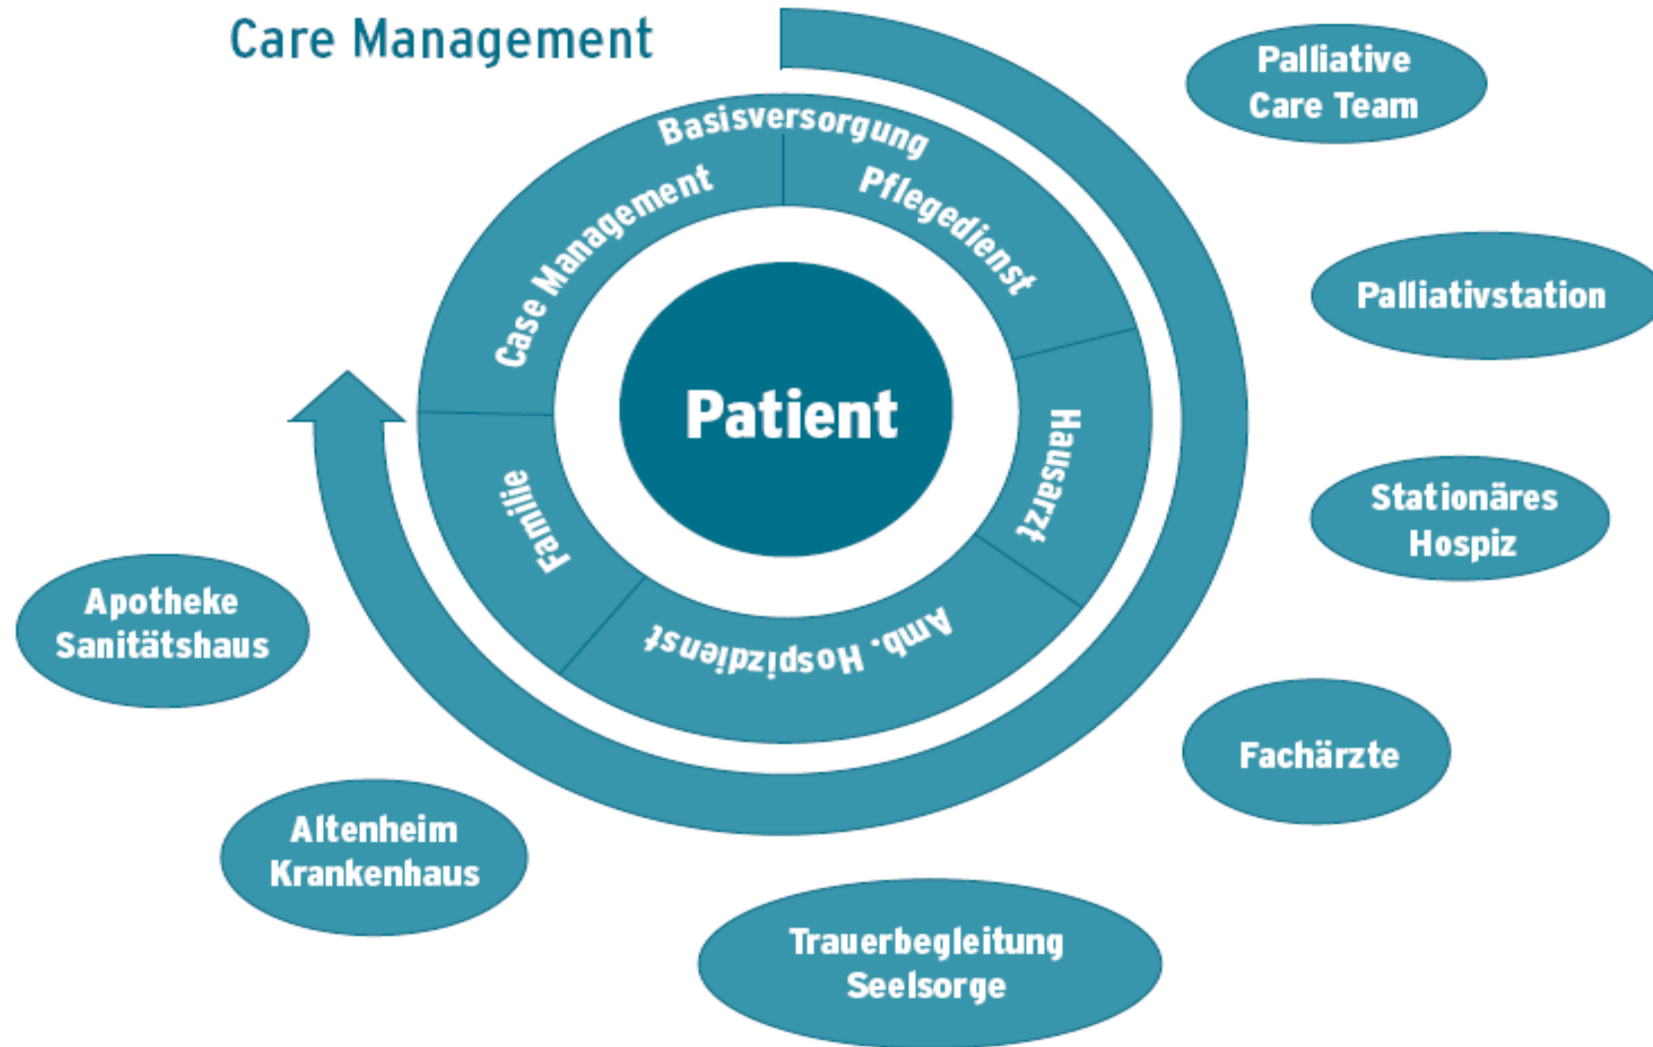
Care Management

Basisversorgung

Case Management

Pflegedienst

Patient

Hausarzt

Familie

Amb. Hospizdienst

Palliative Care Team

Palliativstation

Stationäres Hospiz

Fachärzte

Apotheke Sanitätshaus

Altenheim Krankenhaus

Trauerbegleitung Seelsorge